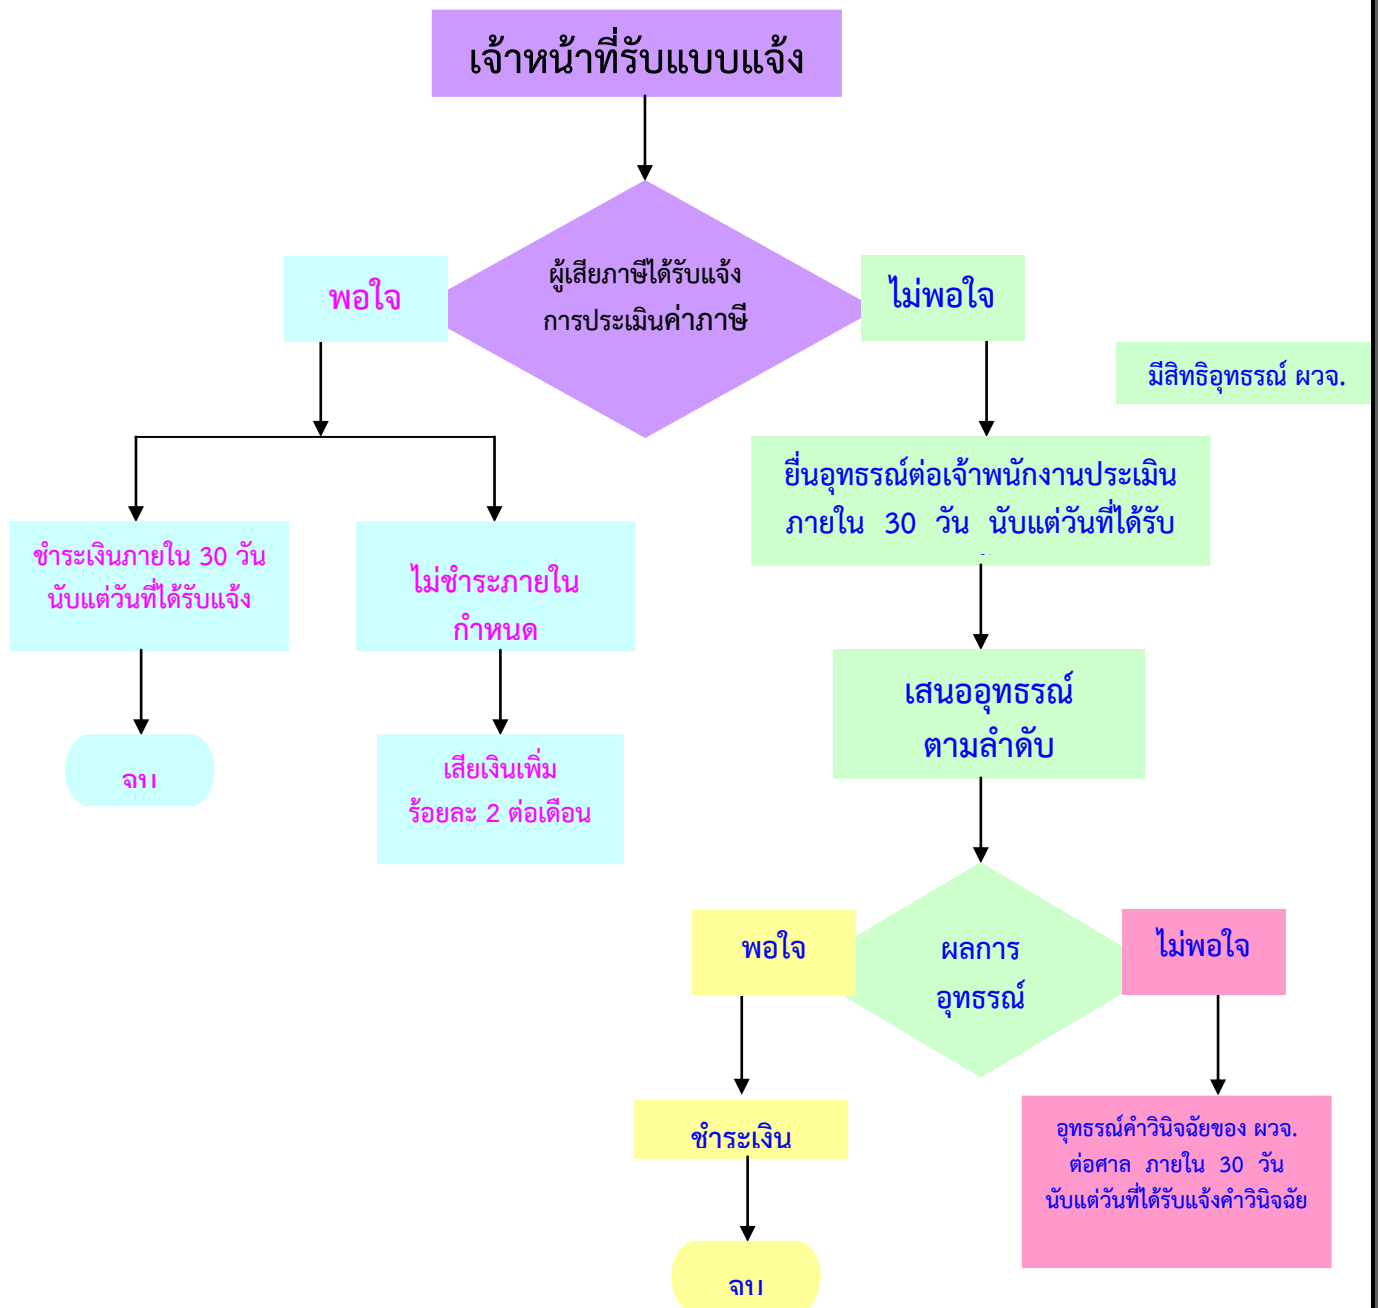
เจ้าหน้าที่รับแบบแจ้ง

ผู้เสียภาษีได้รับแจ้ง การประเมินค่าภาษี

พอใจ

ไม่พอใจ

มีสิทธิอุทธรณ์ ผวจ.

ยื่นอุทธรณ์ต่อเจ้าพนักงานประเมิน ภายใน 30 วัน นับแต่วันที่ได้รับ

ชำระเงินภายใน 30 วัน นับแต่วันที่ได้รับแจ้ง

ไม่ชำระภายในกำหนด

จบ

เสียเงินเพิ่ม ร้อยละ 2 ต่อเดือน

เสนออุทธรณ์ ตามลำดับ

พอใจ

ผลการ อุทธรณ์

ไม่พอใจ

ชำระเงิน

จบ

อุทธรณ์คำวินิจฉัยของ ผวจ. ต่อศาล ภายใน 30 วัน นับแต่วันที่ได้รับแจ้งคำวินิจฉัย